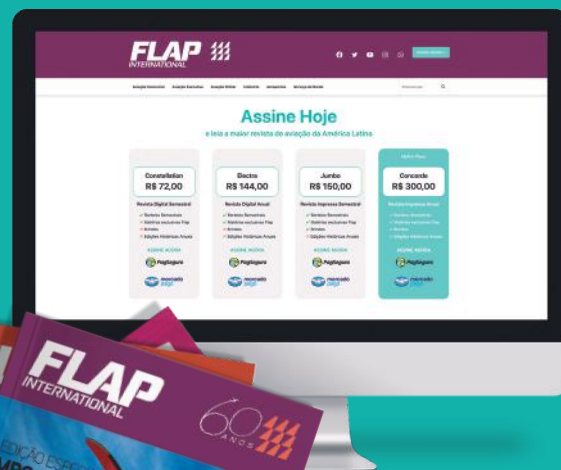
FLAP INTERNATIONAL

Assine Hoje

e leia a maior revista de aviação da América Latina

Constellation
R$ 72,00
Revista Digital Semestral
ASSINE AGORA
PagSeguro
mercado pago

Electra
R$ 144,00
Revista Digital Anual
ASSINE AGORA
PagSeguro
mercado pago

Jumbo
R$ 150,00
Revista Impressa Semestral
ASSINE AGORA
PagSeguro
mercado pago

Concorde
R$ 300,00
Revista Impressa Anual
ASSINE AGORA
PagSeguro
mercado pago

FLAP INTERNATIONAL
60 ANOS
EDIÇÃO ESPE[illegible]